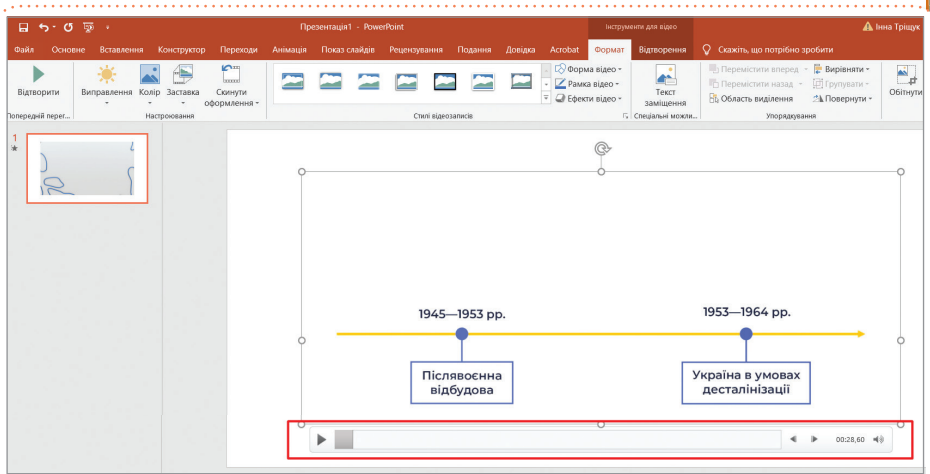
Презентація1 - PowerPoint

Інструменти для відео

Інна Тріщук

Файл Основне Вставлення Конструктор Переходи Анімація Показ слайдів Рецензування Подання Довідка Acrobat Формат Відтворення Скажіть, що потрібно зробити

Відтворити
Попередній перег...

Виправлення Колір Заставка Скинути оформлення
Настроювання

Форма відео
Рамка відео
Ефекти відео
Стилі відеозаписів

Текст заміщення
Спеціальні можли...

Перемістити вперед
Перемістити назад
Область виділення
Вирівняти
Групувати
Повернути
Упорядкування

Обітнути

1

1945—1953 рр.

1953—1964 рр.

Післявоєнна відбудова

Україна в умовах десталінізації

00:28,60